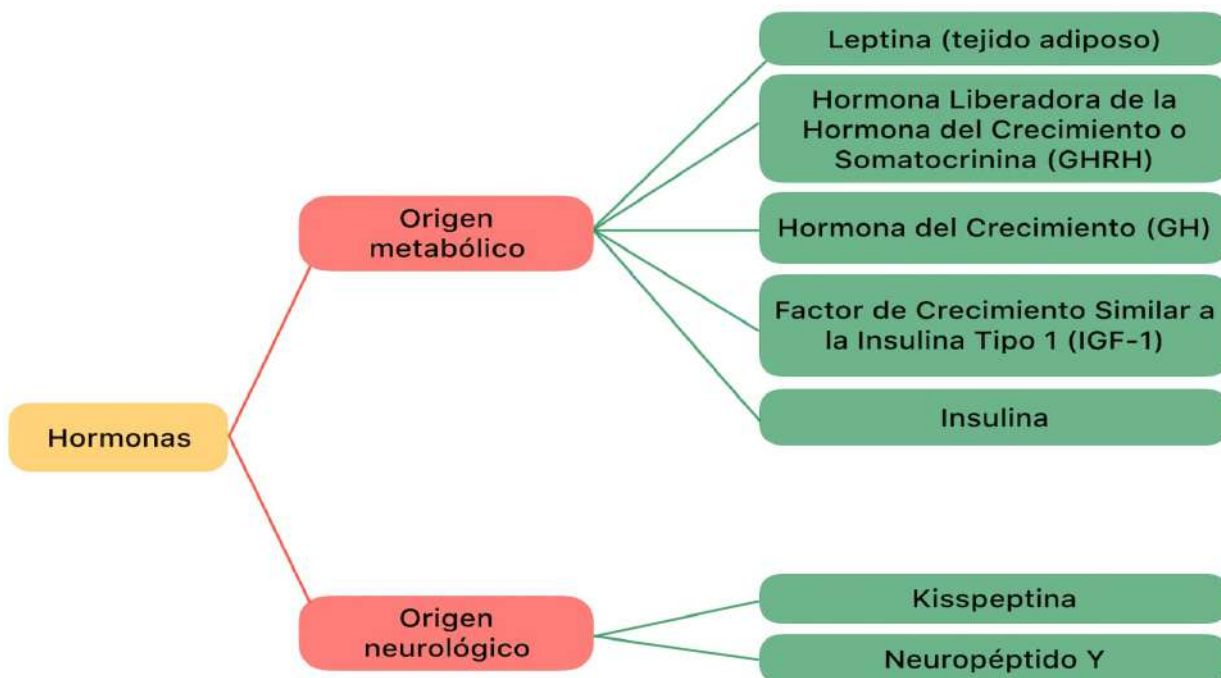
Hormonas

Origen metabólico

Leptina (tejido adiposo)

Hormona Liberadora de la Hormona del Crecimiento o Somatocrinina (GHRH)

Hormona del Crecimiento (GH)

Factor de Crecimiento Similar a la Insulina Tipo 1 (IGF-1)

Insulina

Origen neurológico

Kisspeptina

Neuropéptido Y